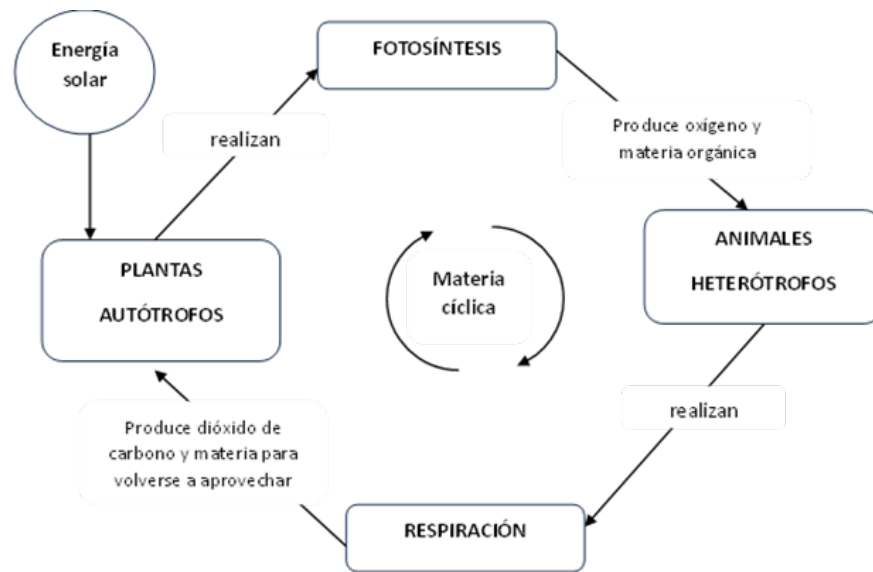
Energía solar

FOTOSÍNTESIS

realizan

Produce oxígeno y materia orgánica

PLANTAS

AUTÓTROFOS

Materia cíclica

ANIMALES

HETERÓTROFOS

realizan

Produce dióxido de carbono y materia para volverse a aprovechar

RESPIRACIÓN